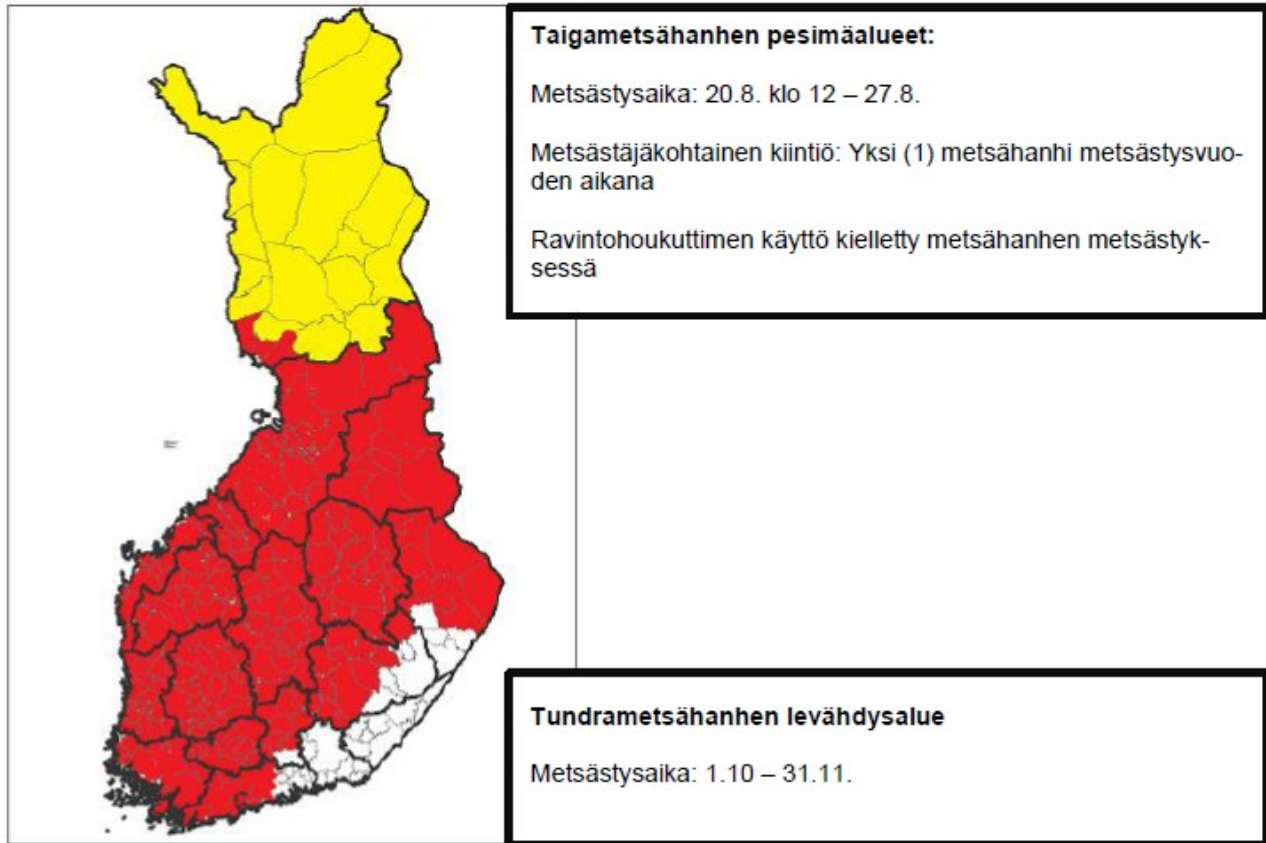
**Taigametsähanhen pesimäalueet:**

Metsästysaika: 20.8. klo 12 – 27.8.

Metsästäjäkohtainen kiintiö: Yksi (1) metsähanhi metsästysvuoden aikana

Ravintohoukuttimen käyttö kielletty metsähanhen metsästyksessä

**Tundrametsähanhen levähdysalue**

Metsästysaika: 1.10 – 31.11.